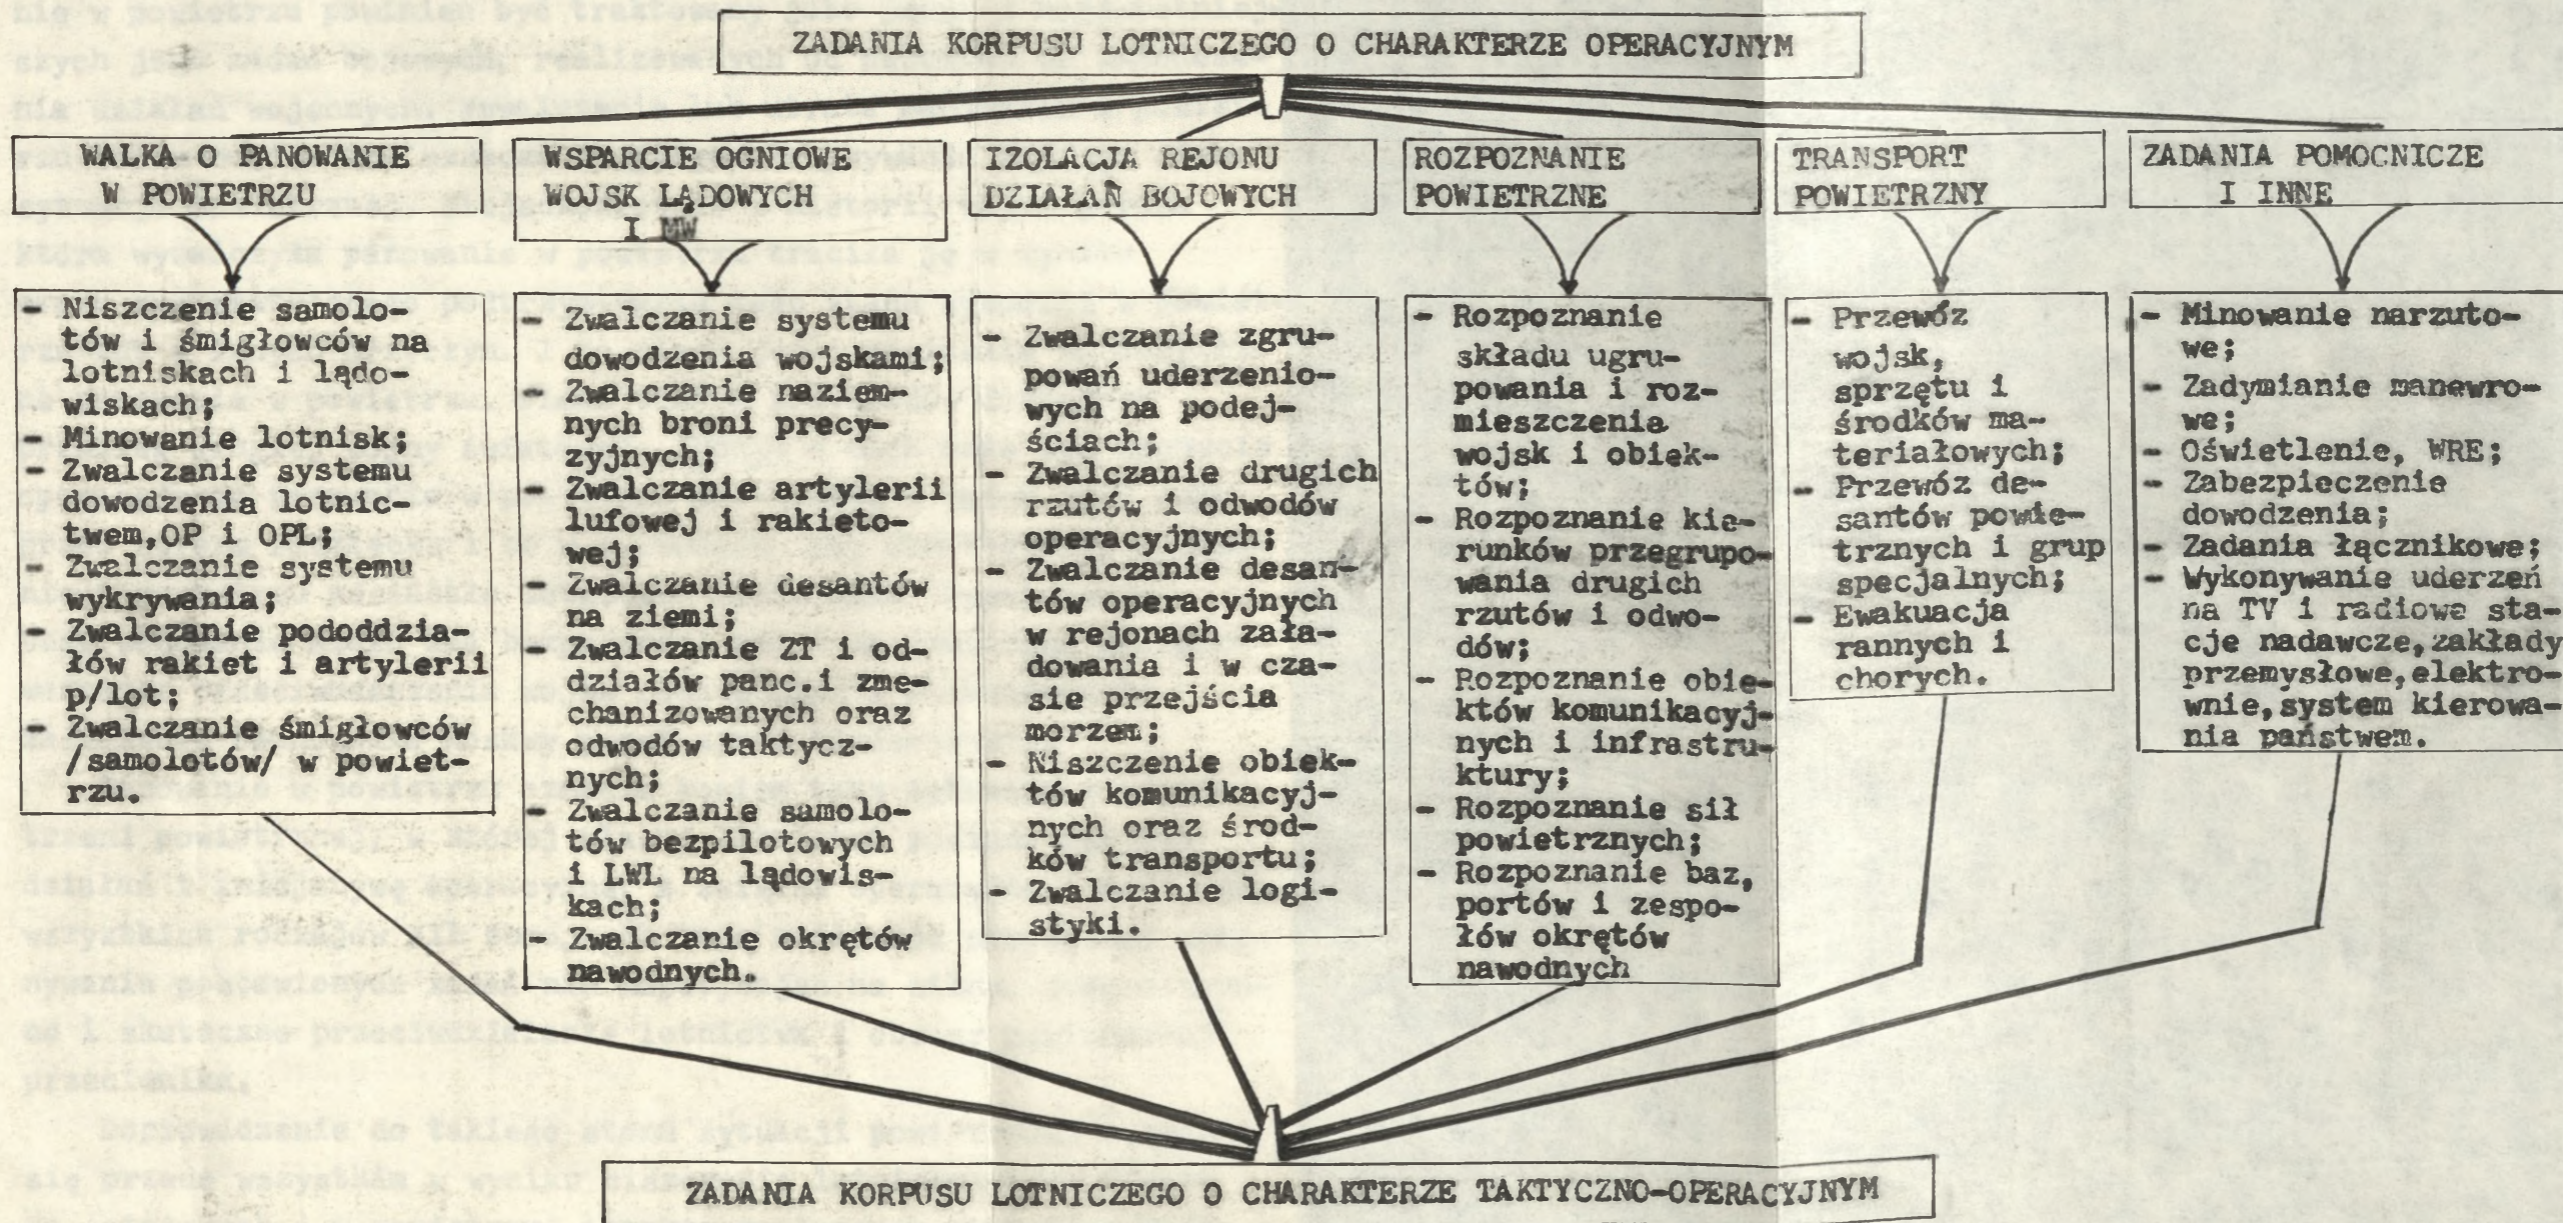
ZADANIA KORPUSU LOTNICZEGO O CHARAKTERZE OPERACYJNYM

WALKA O PANOWANIE W POWIETRZU

- Niszczenie samolotów i śmigłowców na lotniskach i lądowiskach;
- Minowanie lotnisk;
- Zwalczanie systemu dowodzenia lotnictwem,OP i OPL;
- Zwalczanie systemu wykrywania;
- Zwalczanie pododdziałów rakiet i artylerii p/lot;
- Zwalczanie śmigłowców /samolotów/ w powietrzu.

WSPARCIE OGNIOWE WOJSK LĄDOWYCH I MW

- Zwalczanie systemu dowodzenia wojskami;
- Zwalczanie naziemnych broni precyzyjnych;
- Zwalczanie artylerii lufowej i rakietowej;
- Zwalczanie desantów na ziemi;
- Zwalczanie ZT i oddziałów panc.i zmechanizowanych oraz odwodów taktycznych;
- Zwalczanie samolotów bezpilotowych i LWL na lądowiskach;
- Zwalczanie okrętów nawodnych.

IZOLACJA REJONU DZIAŁAŃ BOJOWYCH

- Zwalczanie zgrupowań uderzeniowych na podejściach;
- Zwalczanie drugich rzutów i odwodów operacyjnych;
- Zwalczanie desantów operacyjnych w rejonach załadowania i w czasie przejścia morzem;
- Niszczenie obiektów komunikacyjnych oraz środków transportu;
- Zwalczanie logistyki.

ROZPOZNANIE POWIETRZNE

- Rozpoznanie składu ugrupowania i rozmieszczenia wojsk i obiektów;
- Rozpoznanie kierunków przegrupowania drugich rzutów i odwodów;
- Rozpoznanie obiektów komunikacyjnych i infrastruktury;
- Rozpoznanie sił powietrznych;
- Rozpoznanie baz, portów i zespołów okrętów nawodnych

TRANSPORT POWIETRZNY

- Przewóz wojsk, sprzętu i środków materiałowych;
- Przewóz desantów powietrznych i grup specjalnych;
- Ewakuacja rannych i chorych.

ZADANIA POMOCNICZE I INNE

- Minowanie narzutowe;
- Zadymianie manewrowe;
- Oświetlenie, WRE;
- Zabezpieczenie dowodzenia;
- Zadania łącznikowe;
- Wykonywanie uderzeń na TV i radiowe stacje nadawcze,zakłady przemysłowe,elektrownie,system kierowania państwem.

ZADANIA KORPUSU LOTNICZEGO O CHARAKTERZE TAKTYCZNO-OPERACYJNYM